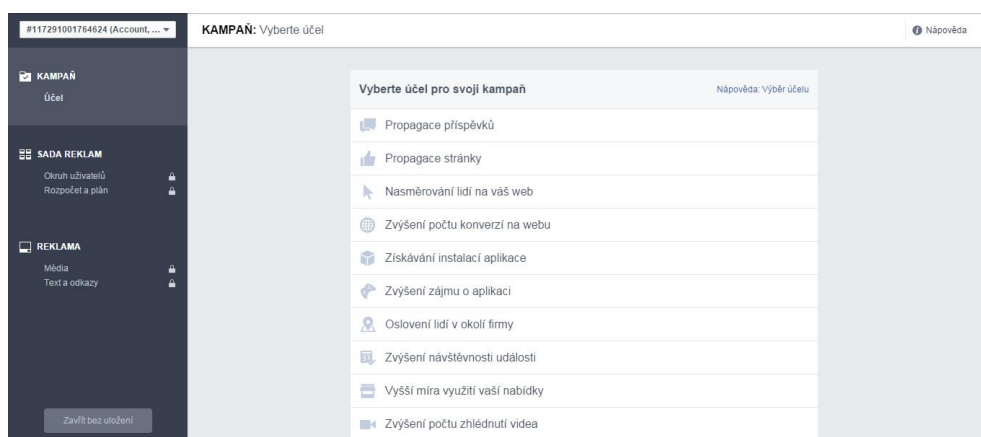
#117291001764624 (Account, ...

KAMPAŇ: Vyberte účel

Nápověda

KAMPAŇ
Účel

SADA REKLAM
Okruh uživatelů
Rozpočet a plán

REKLAMA
Média
Text a odkazy

Zavřít bez uložení

Vyberte účel pro svoji kampaň

Nápověda: Výběr účelu

Propagace příspěvků

Propagace stránky

Nasměrování lidí na váš web

Zvýšení počtu konverzí na webu

Získávání instalací aplikace

Zvýšení zájmu o aplikaci

Oslovení lidí v okolí firmy

Zvýšení návštěvnosti události

Vyšší míra využití vaší nabídky

Zvýšení počtu zhlédnutí videa